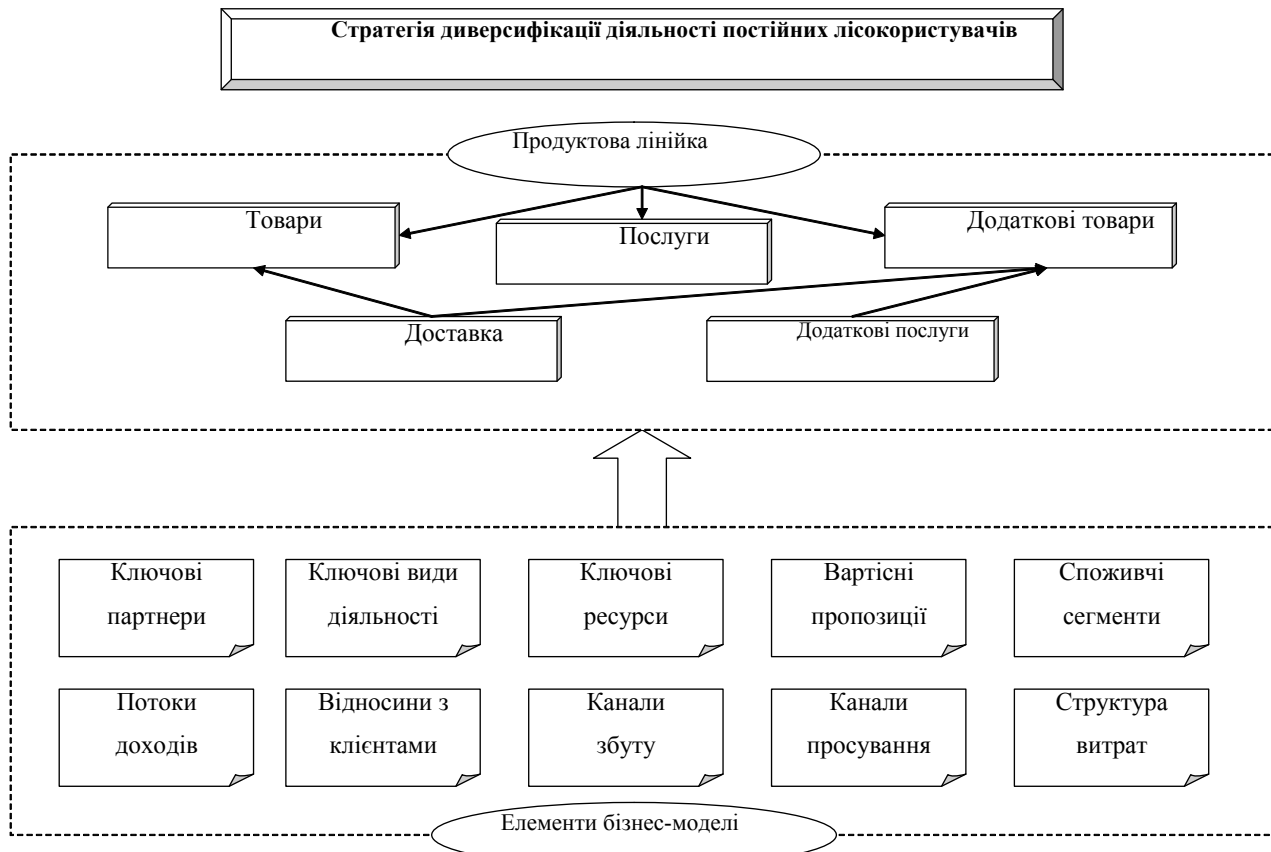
Стратегія диверсифікації діяльності постійних лісокористувачів

Продуктова лінійка

Товари

Послуги

Додаткові товари

Доставка

Додаткові послуги

Ключові партнери

Ключові види діяльності

Ключові ресурси

Вартісні пропозиції

Споживчі сегменти

Потоки доходів

Відносини з клієнтами

Канали збуту

Канали просування

Структура витрат

Елементи бізнес-моделі